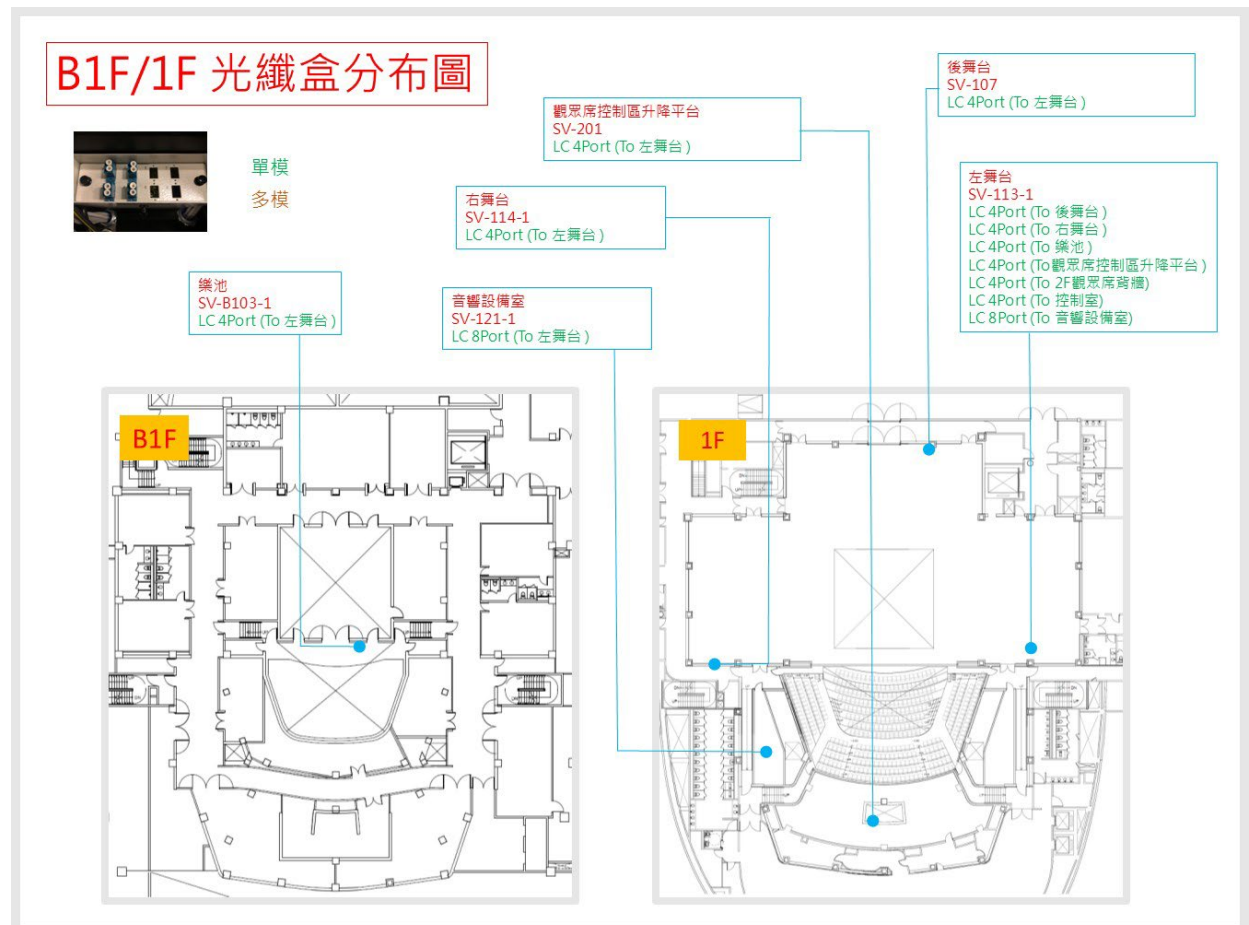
B1F/1F 光纖盒分布圖

單模
多模

樂池
SV-B103-1
LC 4Port (To 左舞台 )

右舞台
SV-114-1
LC 4Port (To 左舞台 )

音響設備室
SV-121-1
LC 8Port (To 左舞台 )

觀眾席控制區升降平台
SV-201
LC 4Port (To 左舞台 )

後舞台
SV-107
LC 4Port (To 左舞台 )

左舞台
SV-113-1
LC 4Port (To 後舞台 )
LC 4Port (To 右舞台 )
LC 4Port (To 樂池 )
LC 4Port (To觀眾席控制區升降平台 )
LC 4Port (To 2F觀眾席背牆)
LC 4Port (To 控制室)
LC 8Port (To 音響設備室)

B1F

1F